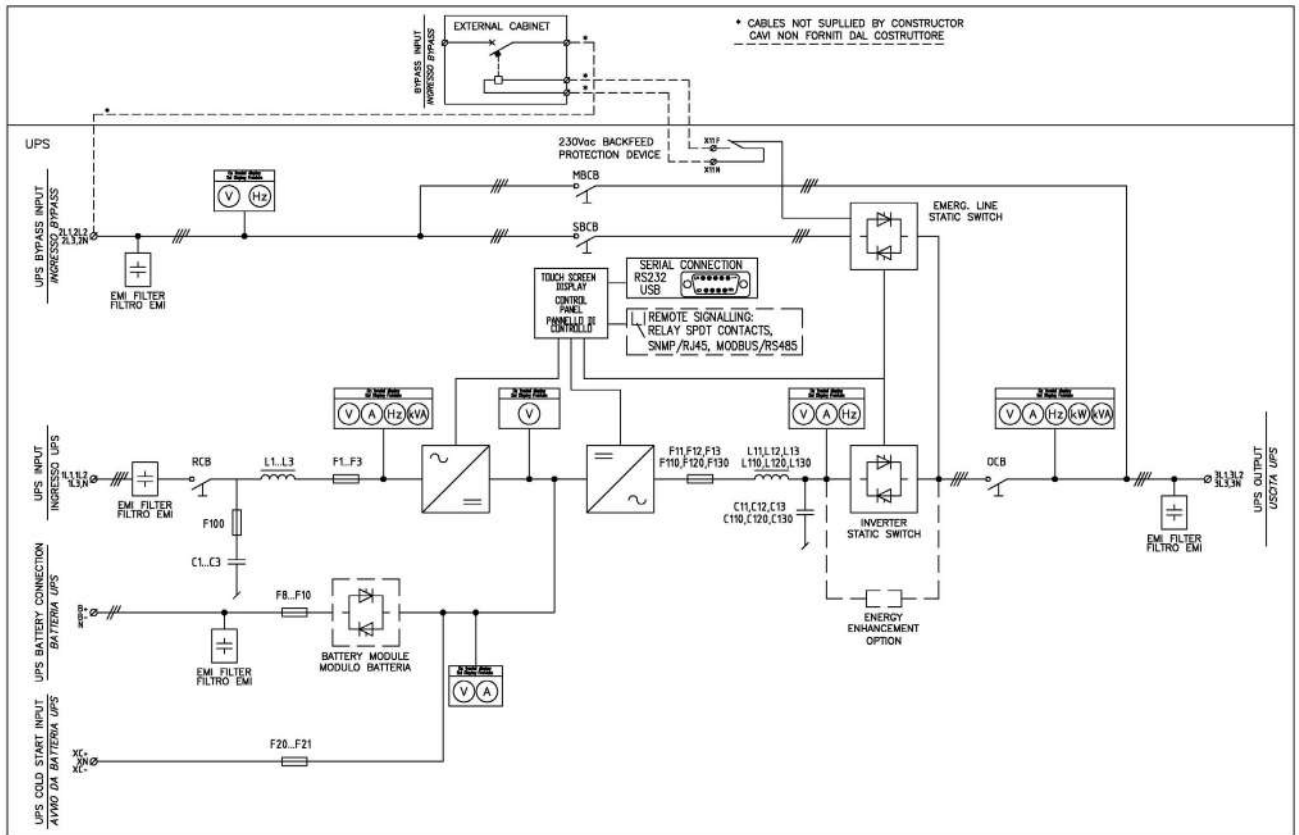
BYPASS INPUT
INGRESSO BYPASS

EXTERNAL CABINET

* CABLES NOT SUPPLIED BY CONSTRUCTOR
CAVI NON FORNITI DAL COSTRUTTORE

UPS

230Vac BACKFEED PROTECTION DEVICE

X11F
X11N

UPS BYPASS INPUT
INGRESSO BYPASS

2L1,2L2
2L3,2N

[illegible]
V Hz

MBCB

SBCB

EMERG. LINE STATIC SWITCH

EMI FILTER
FILTRO EMI

TOUCH SCREEN DISPLAY
CONTROL PANEL
PANNELLO DI CONTROLLO

SERIAL CONNECTION
RS232
USB

REMOTE SIGNALLING:
RELAY SPDT CONTACTS,
SNMP/RJ45, MODBUS/RS485

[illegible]
V A Hz kVA

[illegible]
V

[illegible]
V A Hz

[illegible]
V A Hz kW kVA

UPS INPUT
INGRESSO UPS

1L1,1L2
1L3,1N

EMI FILTER
FILTRO EMI

RCB

L1...L3

F1...F3

F11,F12,F13
F110,F120,F130

L11,L12,L13
L110,L120,L130

C11,C12,C13
C110,C120,C130

OCB

3L1,3L2
3L3,3N

UPS OUTPUT
USCITA UPS

F100

C1...C3

INVERTER STATIC SWITCH

EMI FILTER
FILTRO EMI

UPS BATTERY CONNECTION
BATTERIA UPS

B+
BN
B-

F8...F10

BATTERY MODULE
MODULO BATTERIA

EMI FILTER
FILTRO EMI

ENERGY ENHANCEMENT OPTION

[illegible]
V A

UPS COLD START INPUT
AVVIO DA BATTERIA UPS

XC+
XN
XC-

F20...F21